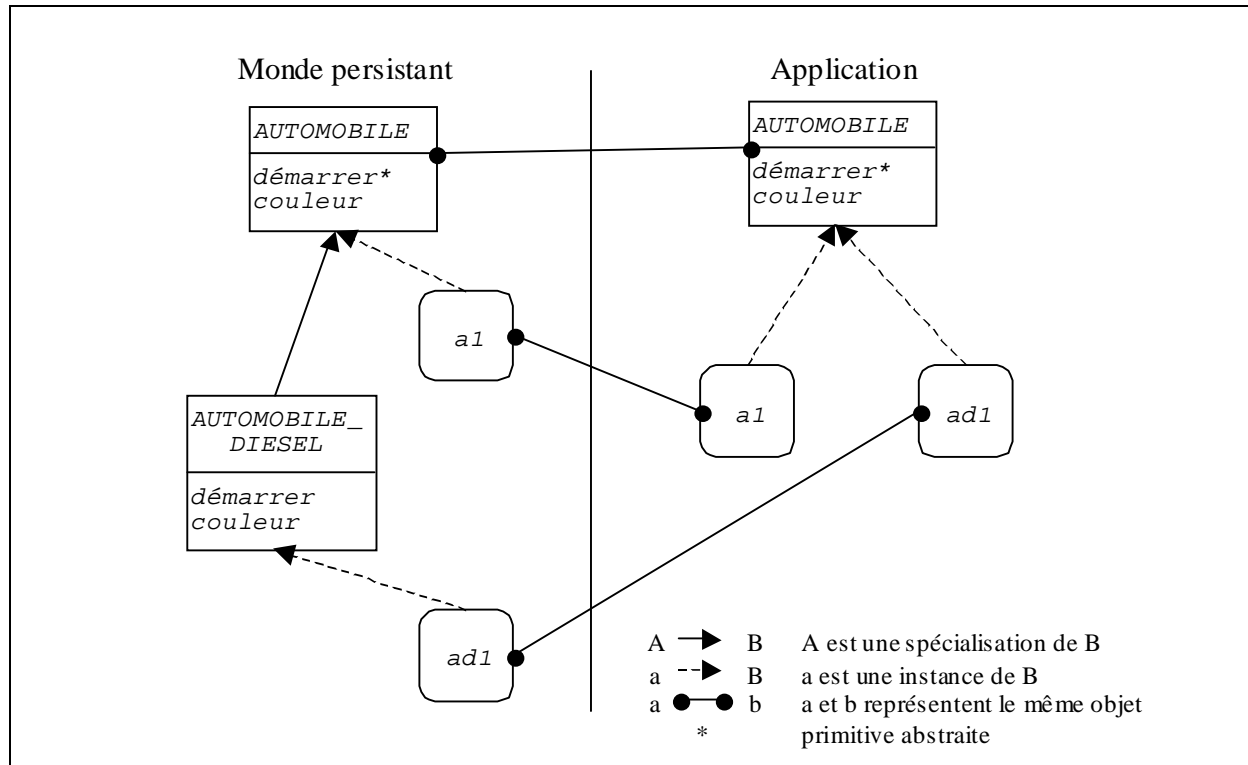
Monde persistant

AUTOMOBILE

démarrer*
couleur

a1

AUTOMOBILE_
DIESEL

démarrer
couleur

ad1

Application

AUTOMOBILE

démarrer*
couleur

a1

ad1

A B A est une spécialisation de B
a B a est une instance de B
a b a et b représentent le même objet
* primitive abstraite